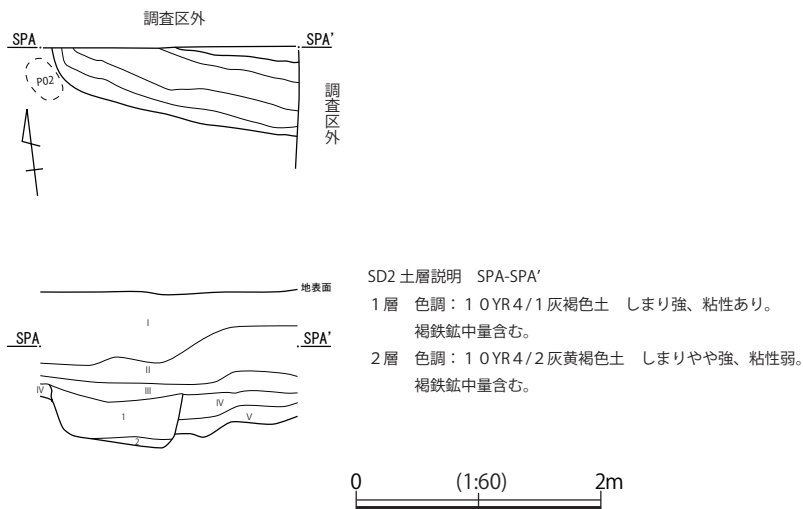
調査区外

SPA

SPA'

P02

調査区外

地表面

SPA

SPA'

I

II

III

IV

IV

V

1

2

SD2 土層説明　SPA-SPA'

1層　色調：10YR4/1灰褐色土　しまり強、粘性あり。褐鉄鉱中量含む。

2層　色調：10YR4/2灰黄褐色土　しまりやや強、粘性弱。褐鉄鉱中量含む。

0　(1:60)　2m